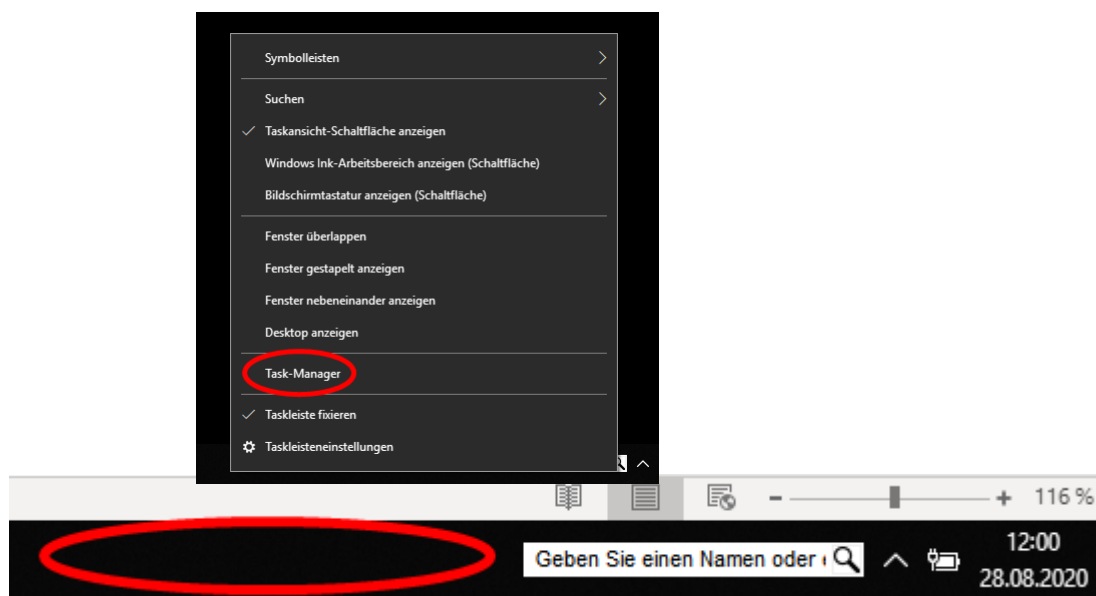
Symbolleisten

Suchen

Taskansicht-Schaltfläche anzeigen

Windows Ink-Arbeitsbereich anzeigen (Schaltfläche)

Bildschirmtastatur anzeigen (Schaltfläche)

Fenster überlappen

Fenster gestapelt anzeigen

Fenster nebeneinander anzeigen

Desktop anzeigen

Task-Manager

Taskleiste fixieren

Taskleisteneinstellungen

- + 116 %

Geben Sie einen Namen oder

12:00
28.08.2020